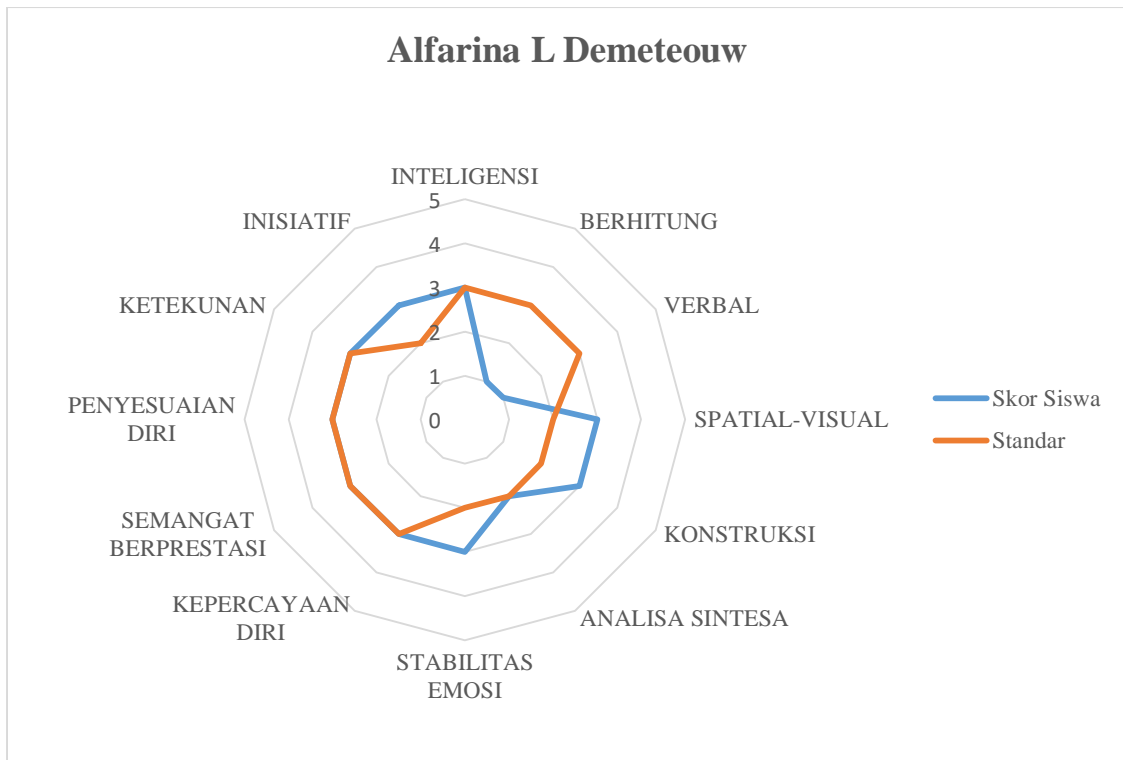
Alfarina L Demeteouw

INTELIGENSI
5
4
3
2
1
0
BERHITUNG
VERBAL
SPATIAL-VISUAL
KONSTRUKSI
ANALISA SINTESA
STABILITAS EMOSI
KEPERCAYAAN DIRI
SEMANGAT BERPRESTASI
PENYESUAIAN DIRI
KETEKUNAN
INISIATIF

Skor Siswa
Standar